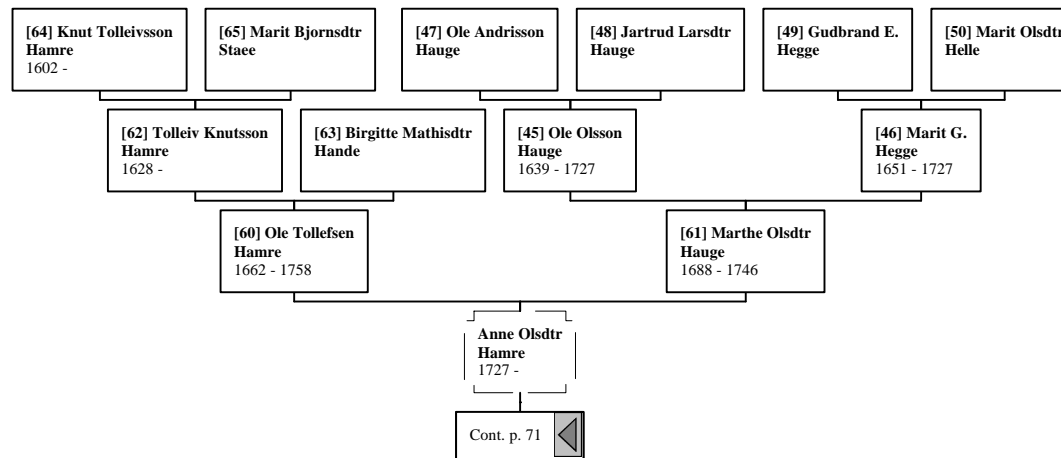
**[64] Knut Tolleivsson Hamre**
1602 -

**[65] Marit Bjornsdtr Staee**

**[47] Ole Andrisson Hauge**

**[48] Jartrud Larsdtr Hauge**

**[49] Gudbrand E. Hegge**

**[50] Marit Olsdtr Helle**

**[62] Tolleiv Knutsson Hamre**
1628 -

**[63] Birgitte Mathisdtr Hande**

**[45] Ole Olsson Hauge**
1639 - 1727

**[46] Marit G. Hegge**
1651 - 1727

**[60] Ole Tollefsen Hamre**
1662 - 1758

**[61] Marthe Olsdtr Hauge**
1688 - 1746

**Anne Olsdtr Hamre**
1727 -

Cont. p. 71